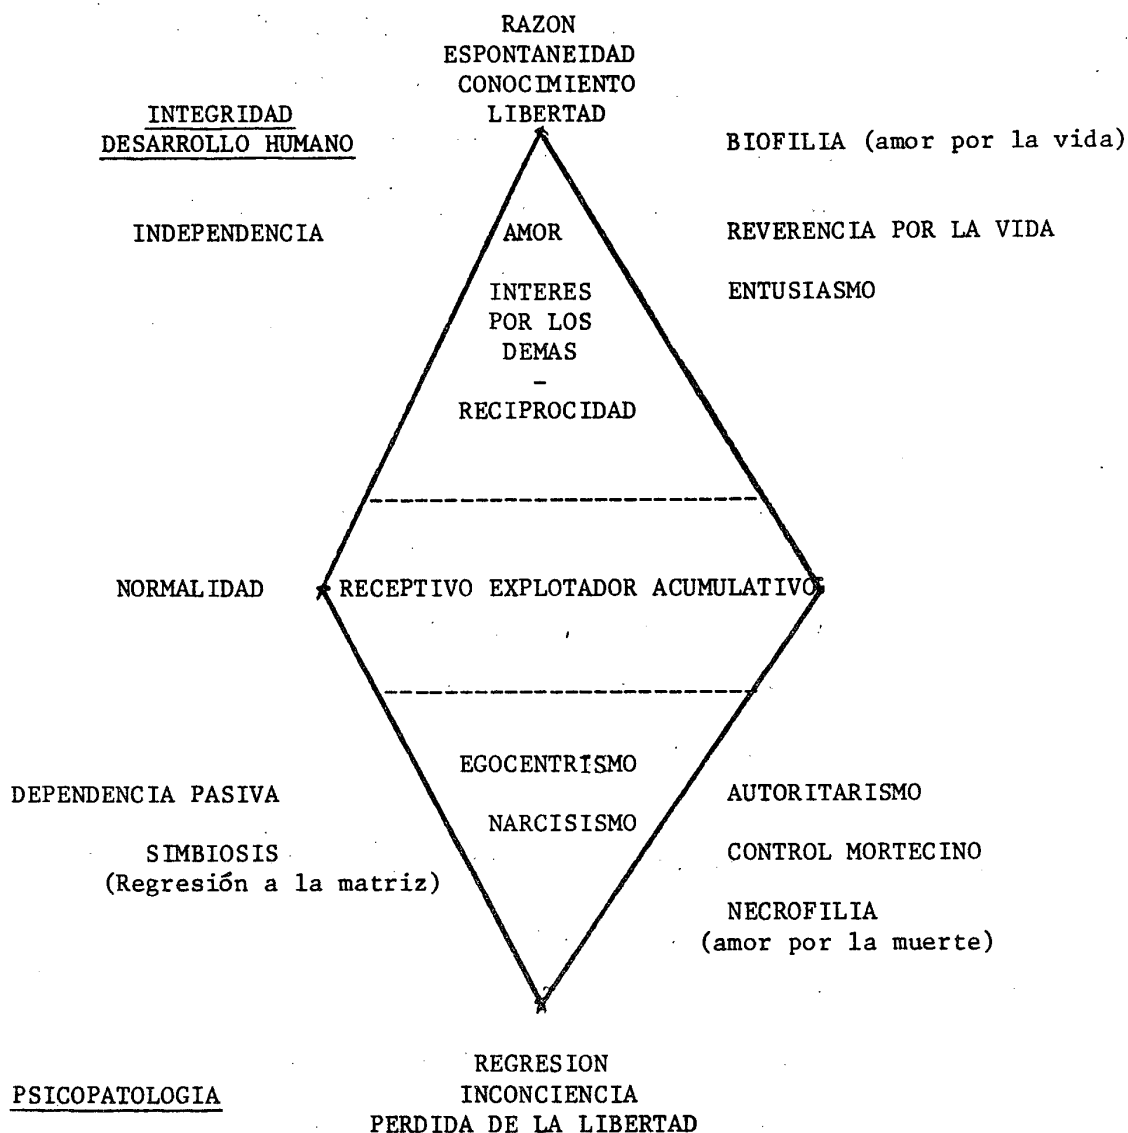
RAZON
ESPONTANEIDAD
CONOCIMIENTO
LIBERTAD

INTEGRIDAD
DESARROLLO HUMANO

BIOFILIA (amor por la vida)

INDEPENDENCIA

AMOR

REVERENCIA POR LA VIDA

INTERES
POR LOS
DEMAS
-
RECIPROCIDAD

ENTUSIASMO

NORMALIDAD

RECEPTIVO EXPLOTADOR ACUMULATIVO

EGOCENTRISMO

NARCISISMO

DEPENDENCIA PASIVA

SIMBIOSIS
(Regresión a la matriz)

AUTORITARISMO

CONTROL MORTECINO

NECROFILIA
(amor por la muerte)

PSICOPATOLOGIA

REGRESION
INCONCIENCIA
PERDIDA DE LA LIBERTAD